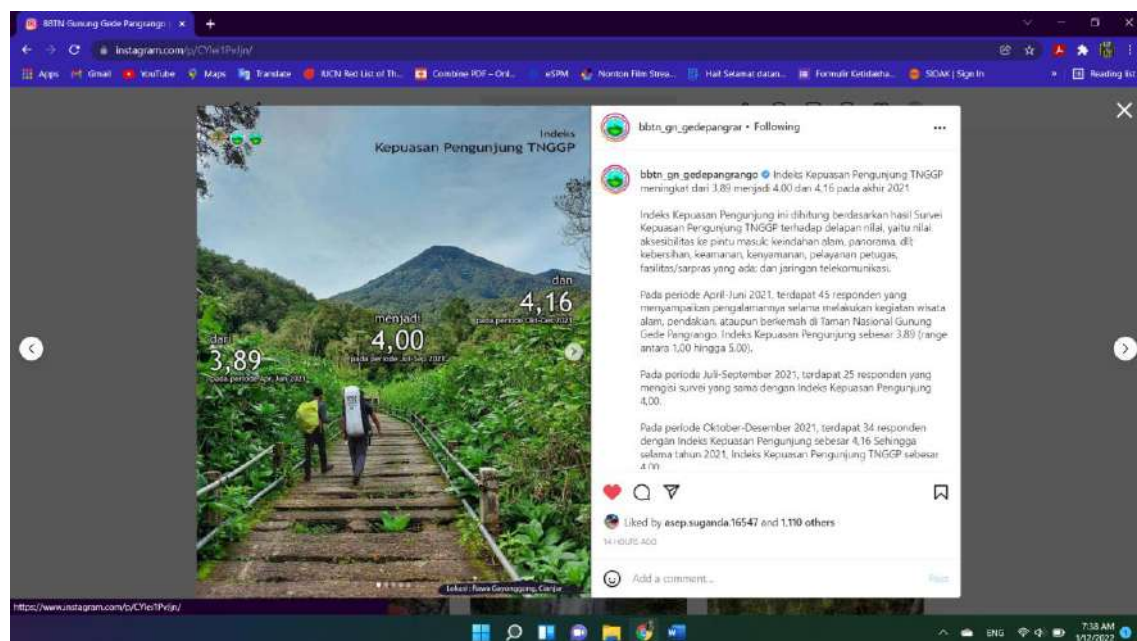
BBTN Gunung Gede Pangrango | ×

instagram.com/p/CYlei1Pvljn/

Apps Gmail YouTube Maps Translate IUCN Red List of Th... Combine PDF – Onl... eSPM Nonton Film Strea... Hati Selamat datan... Formulir Ketidaha... SIDAK | Sign In Reading list

Indeks
Kepuasan Pengunjung TNGGP

dari
3,89
pada periode Apr-Jun 2021

menjadi
4,00
pada periode Jul-Sep 2021

dan
4,16
pada periode Okt-Des 2021

Lokasi: Rawa Gayonggong, Cianjur

bbtn_gn_gedepangrar • Following

bbtn_gn_gedepangrango Indeks Kepuasan Pengunjung TNGGP meningkat dari 3.89 menjadi 4.00 dan 4.16 pada akhir 2021

Indeks Kepuasan Pengunjung ini dihitung berdasarkan hasil Survei Kepuasan Pengunjung TNGGP terhadap delapan nilai, yaitu nilai aksesibilitas ke pintu masuk; keindahan alam, panorama, dll; kebersihan, keamanan, kenyamanan, pelayanan petugas, fasilitas/sarpras yang ada; dan jaringan telekomunikasi.

Pada periode April-Juni 2021, terdapat 45 responden yang menyampaikan pengalamannya selama melakukan kegiatan wisata alam, pendakian, ataupun berkemah di Taman Nasional Gunung Gede Pangrango. Indeks Kepuasan Pengunjung sebesar 3.89 (range antara 1,00 hingga 5.00).

Pada periode Juli-September 2021, terdapat 25 responden yang mengisi survei yang sama dengan Indeks Kepuasan Pengunjung 4,00.

Pada periode Oktober-Desember 2021, terdapat 34 responden dengan Indeks Kepuasan Pengunjung sebesar 4,16 Sehingga selama tahun 2021, Indeks Kepuasan Pengunjung TNGGP sebesar 4.00

Liked by asep.suganda.16547 and 1,110 others
14 HOURS AGO

Add a comment...
Post

https://www.instagram.com/p/CYlei1Pvljn/

ENG 7:38 AM 1/12/2022